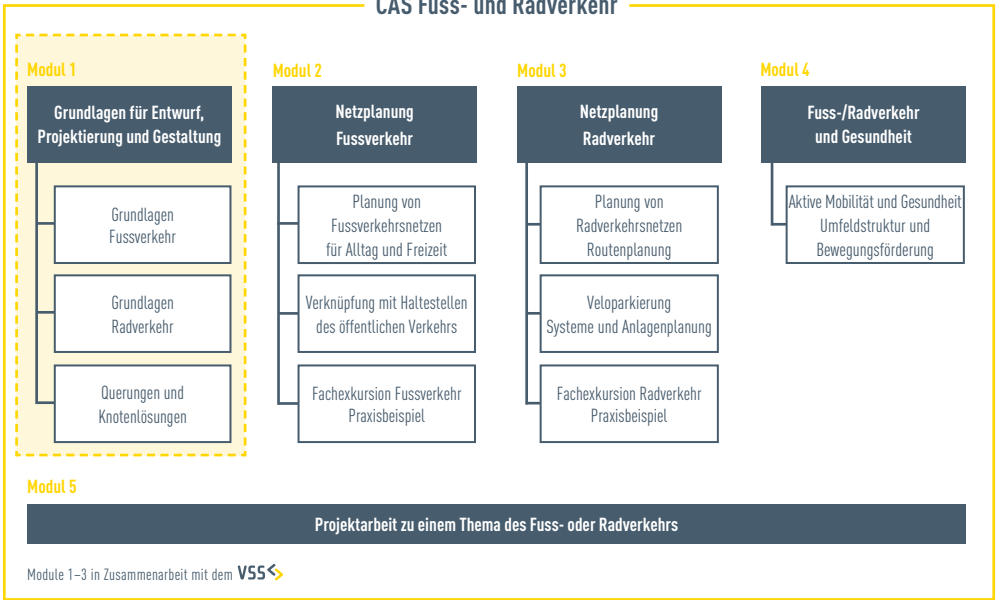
CAS Fuss- und Radverkehr

Modul 1

Grundlagen für Entwurf, Projektierung und Gestaltung

Grundlagen Fussverkehr

Grundlagen Radverkehr

Querungen und Knotenlösungen

Modul 2

Netzplanung Fussverkehr

Planung von Fussverkehrsnetzen für Alltag und Freizeit

Verknüpfung mit Haltestellen des öffentlichen Verkehrs

Fachexkursion Fussverkehr Praxisbeispiel

Modul 3

Netzplanung Radverkehr

Planung von Radverkehrsnetzen Routenplanung

Veloparkierung Systeme und Anlagenplanung

Fachexkursion Radverkehr Praxisbeispiel

Modul 4

Fuss-/Radverkehr und Gesundheit

Aktive Mobilität und Gesundheit Umfeldstruktur und Bewegungsförderung

Modul 5

Projektarbeit zu einem Thema des Fuss- oder Radverkehrs

Module 1–3 in Zusammenarbeit mit dem VSS